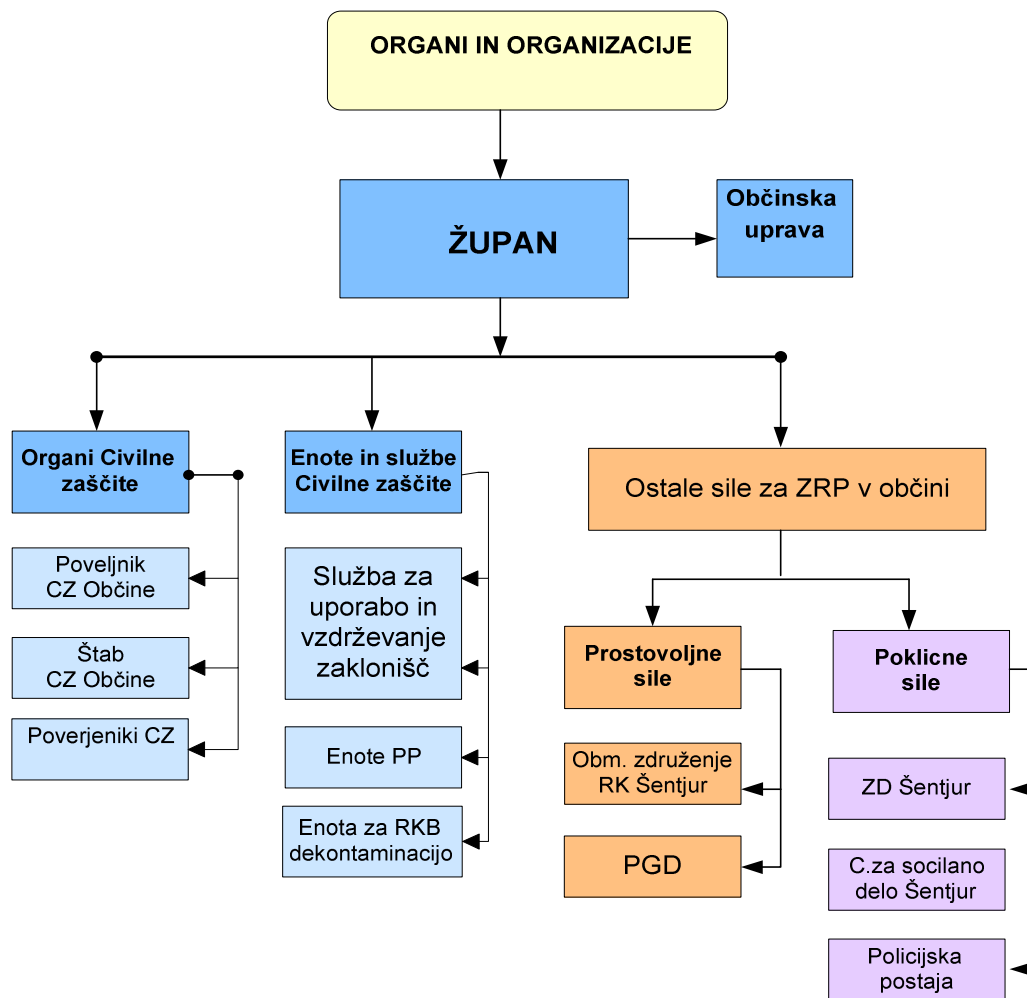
ORGANI IN ORGANIZACIJE

ŽUPAN

Občinska uprava

Organi Civilne zaščite

Poveljnik CZ Občine

Štab CZ Občine

Poverjeniki CZ

Enote in službe Civilne zaščite

Služba za uporabo in vzdrževanje zaklonišč

Enote PP

Enota za RKB dekontaminacijo

Ostale sile za ZRP v občini

Prostovoljne sile

Obm. združenje RK Šentjur

PGD

Poklicne sile

ZD Šentjur

C.za socilano delo Šentjur

Policijska postaja